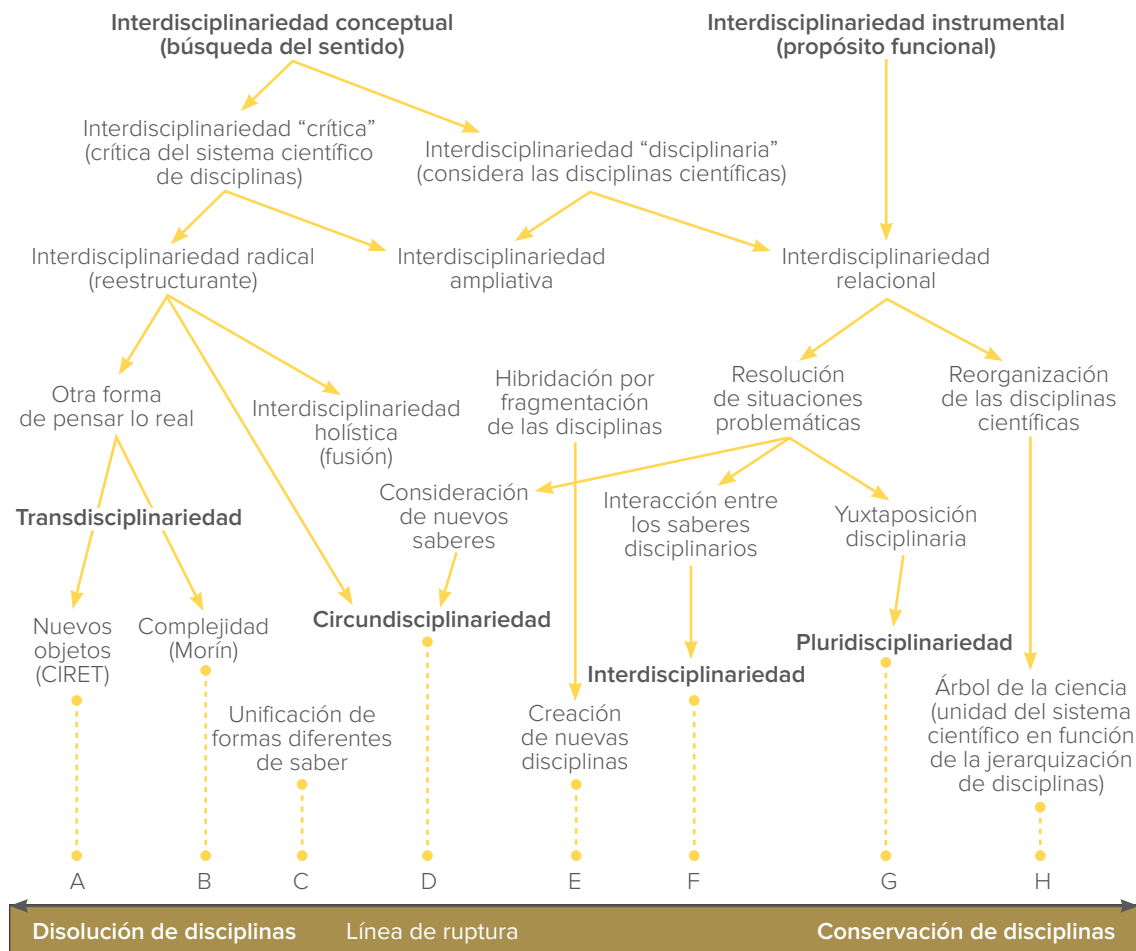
Interdisciplinariedad conceptual (búsqueda del sentido)

Interdisciplinariedad instrumental (propósito funcional)

Interdisciplinariedad “crítica” (crítica del sistema científico de disciplinas)

Interdisciplinariedad “disciplinaria” (considera las disciplinas científicas)

Interdisciplinariedad radical (reestructurante)

Interdisciplinariedad ampliativa

Interdisciplinariedad relacional

Otra forma de pensar lo real

Interdisciplinariedad holística (fusión)

Hibridación por fragmentación de las disciplinas

Resolución de situaciones problemáticas

Reorganización de las disciplinas científicas

Transdisciplinariedad

Consideración de nuevos saberes

Interacción entre los saberes disciplinarios

Yuxtaposición disciplinaria

Nuevos objetos (CIRET)

Complejidad (Morín)

Circundisciplinariedad

Pluridisciplinariedad

Interdisciplinariedad

Unificación de formas diferentes de saber

Creación de nuevas disciplinas

Árbol de la ciencia (unidad del sistema científico en función de la jerarquización de disciplinas)

A B C D E F G H

Disolución de disciplinas

Línea de ruptura

Conservación de disciplinas